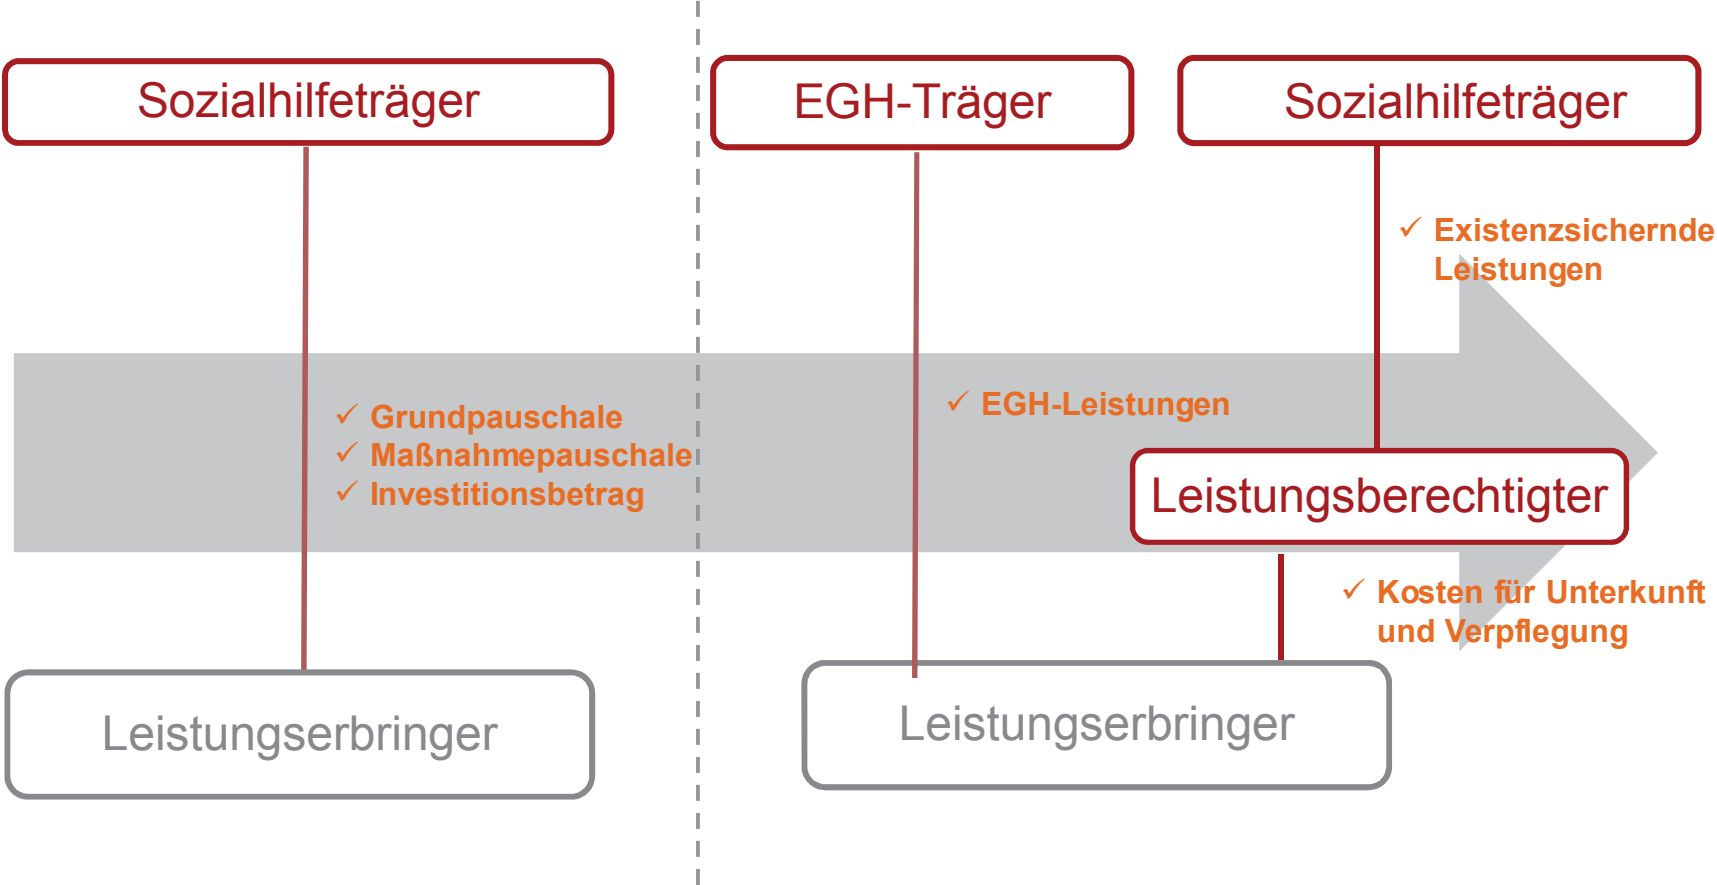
Sozialhilfeträger

✓ Grundpauschale
✓ Maßnahmepauschale
✓ Investitionsbetrag

Leistungserbringer

EGH-Träger

Sozialhilfeträger

✓ Existenzsichernde Leistungen

✓ EGH-Leistungen

Leistungsberechtigter

✓ Kosten für Unterkunft und Verpflegung

Leistungserbringer